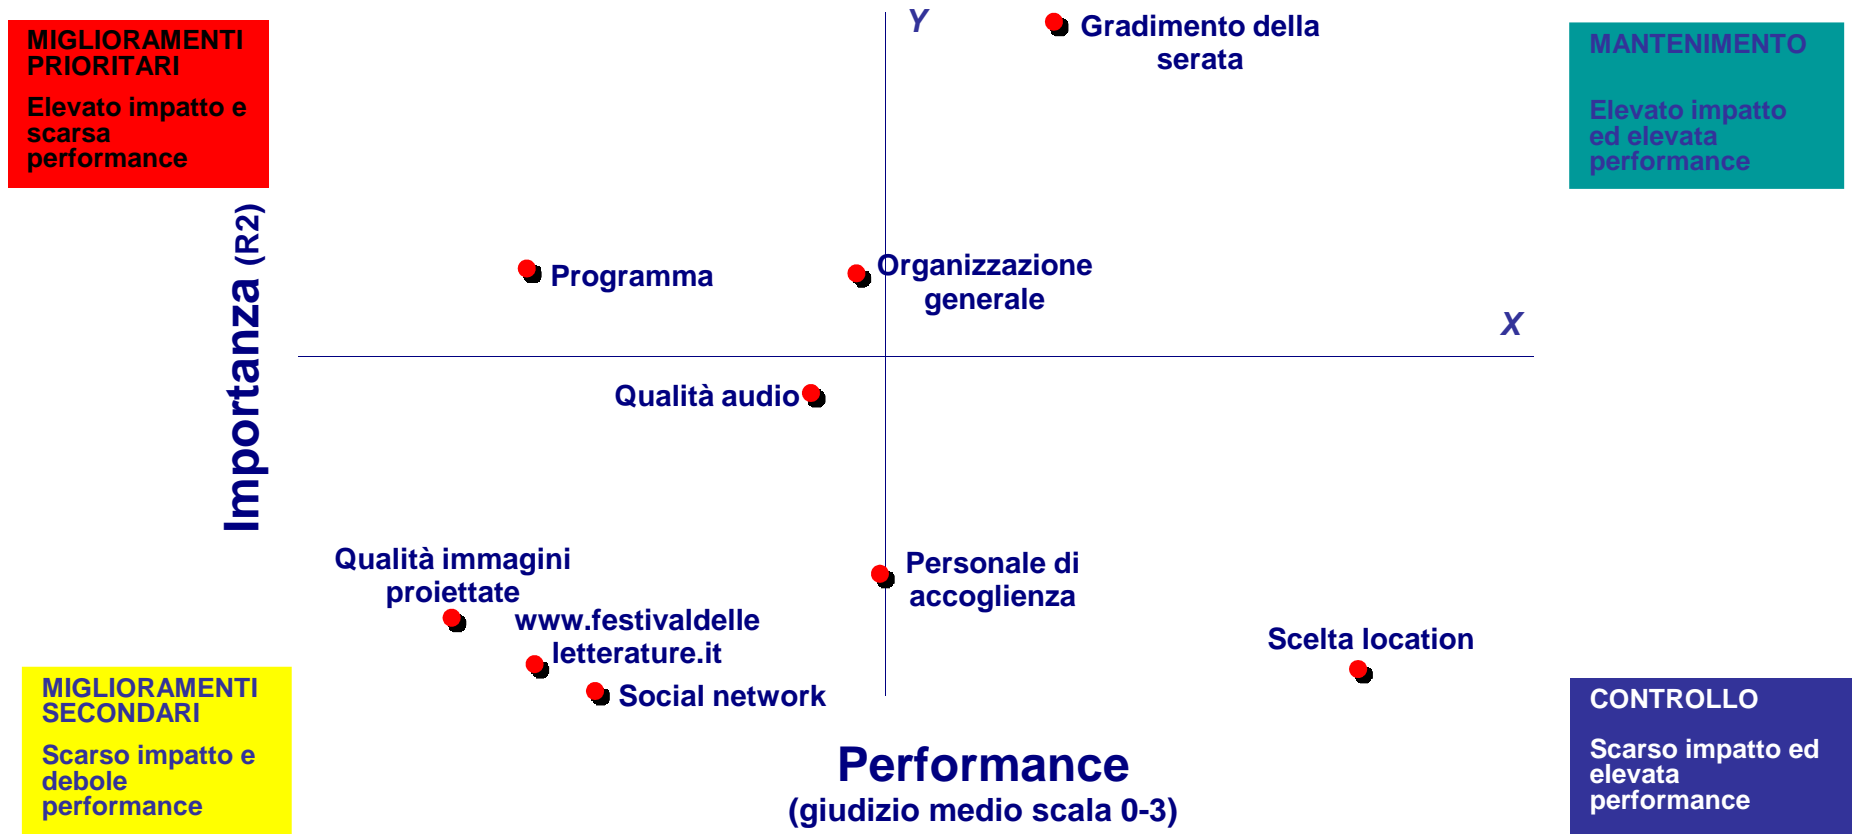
MIGLIORAMENTI PRIORITARI

Elevato impatto e scarsa performance

Y

Gradimento della serata

MANTENIMENTO

Elevato impatto ed elevata performance

Importanza (R2)

Programma

Organizzazione generale

X

Qualità audio

Qualità immagini proiettate

Personale di accoglienza

www.festivaldelleletterature.it

Scelta location

Social network

MIGLIORAMENTI SECONDARI

Scarso impatto e debole performance

Performance
(giudizio medio scala 0-3)

CONTROLLO

Scarso impatto ed elevata performance